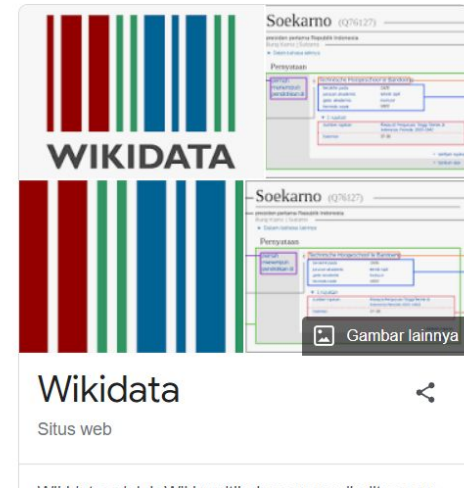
WIKIDATA

Soekarno (Q76127)

presiden pertama Republik Indonesia

Pernyataan

Technische Hoogeschool te Bandoeng

Soekarno (Q76127)

presiden pertama Republik Indonesia

Pernyataan

Technische Hoogeschool te Bandoeng

Gambar lainnya

Wikidata

Situs web